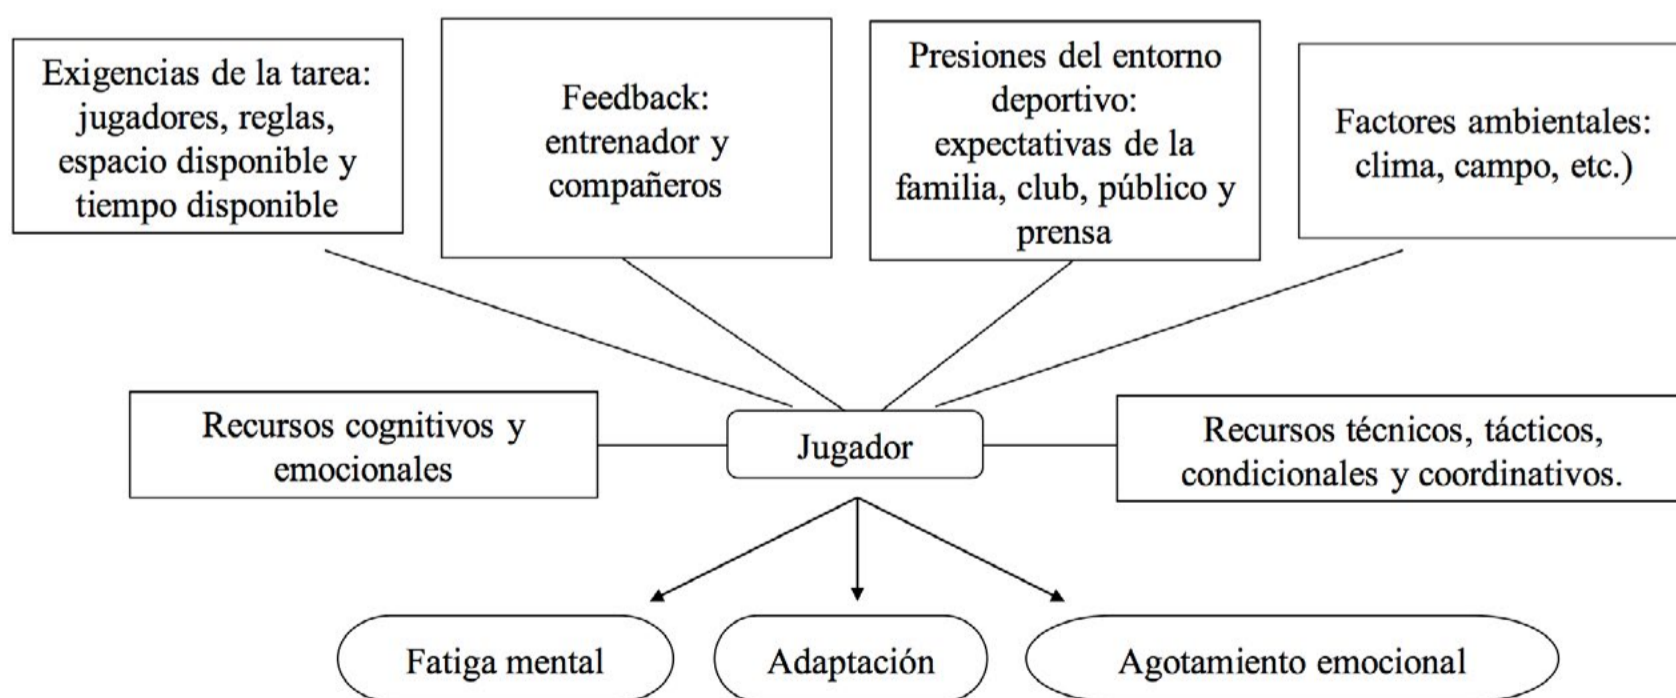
Exigencias de la tarea: jugadores, reglas, espacio disponible y tiempo disponible

Feedback: entrenador y compañeros

Presiones del entorno deportivo: expectativas de la familia, club, público y prensa

Factores ambientales: clima, campo, etc.)

Recursos cognitivos y emocionales

Jugador

Recursos técnicos, tácticos, condicionales y coordinativos.

Fatiga mental

Adaptación

Agotamiento emocional